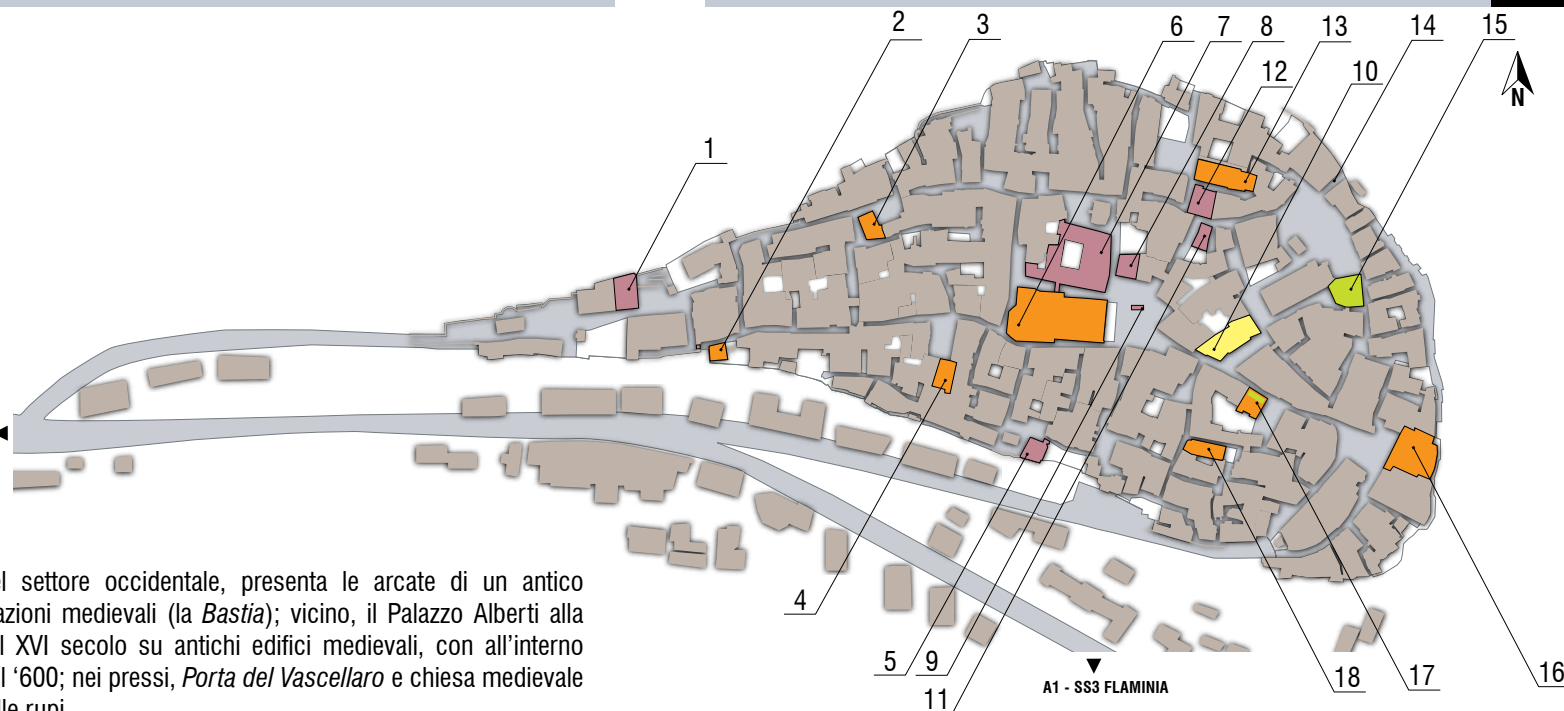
2 3 6 7 8 13 14 15
12 10
N
1
4
5 9
11
A1 - SS3 FLAMINIA
18 17 16

l settore occidentale, presenta le arcate di un antico azioni medievali (la *Bastia*); vicino, il Palazzo Alberti alla l XVI secolo su antichi edifici medievali, con all'interno l '600; nei pressi, *Porta del Vascellaro* e chiesa medievale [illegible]le rupi